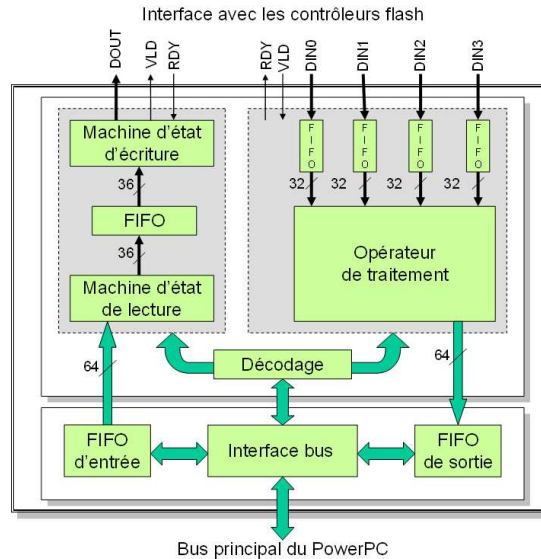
Interface avec les contrôleurs flash

DOUT
VLD
RDY
RDY
VLD
DIN0
DIN1
DIN2
DIN3

Machine d'état d'écriture

36

FIFO

36

Machine d'état de lecture

FIFO
FIFO
FIFO
FIFO

32
32
32
32

Opérateur de traitement

64

Décodage

64

FIFO d'entrée

Interface bus

FIFO de sortie

Bus principal du PowerPC